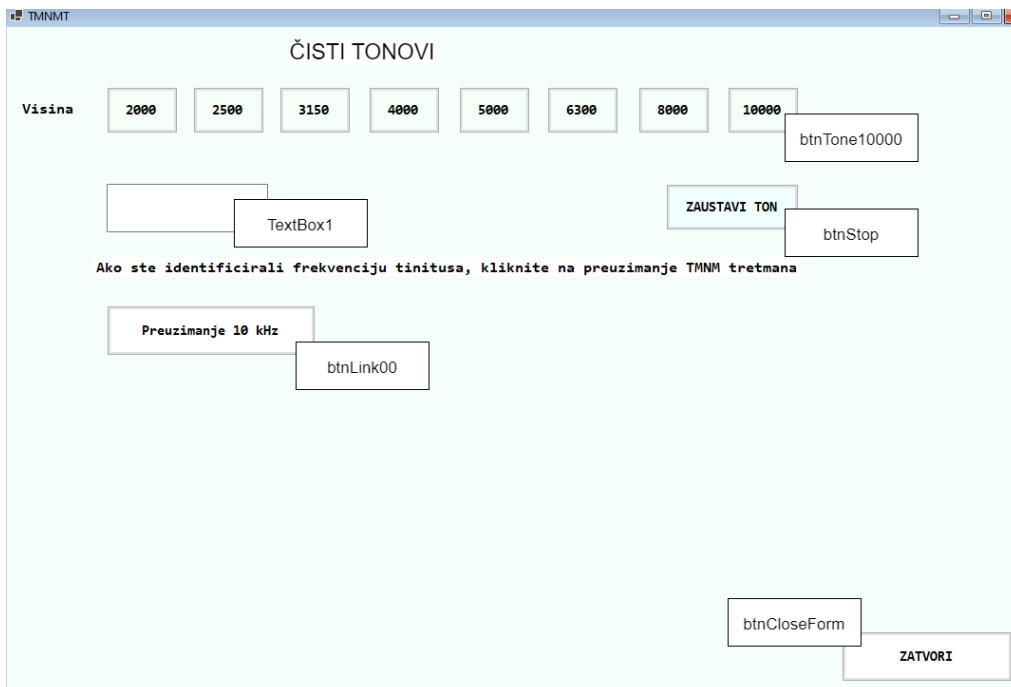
TMNMT

ČISTI TONOVI

Visina 2000 2500 3150 4000 5000 6300 8000 10000

btnTone10000

TextBox1

ZAUSTAVI TON

btnStop

Ako ste identificirali frekvenciju tinitusa, kliknite na preuzimanje TMNM tretmana

Preuzimanje 10 kHz

btnLink00

btnCloseForm

ZATVORI